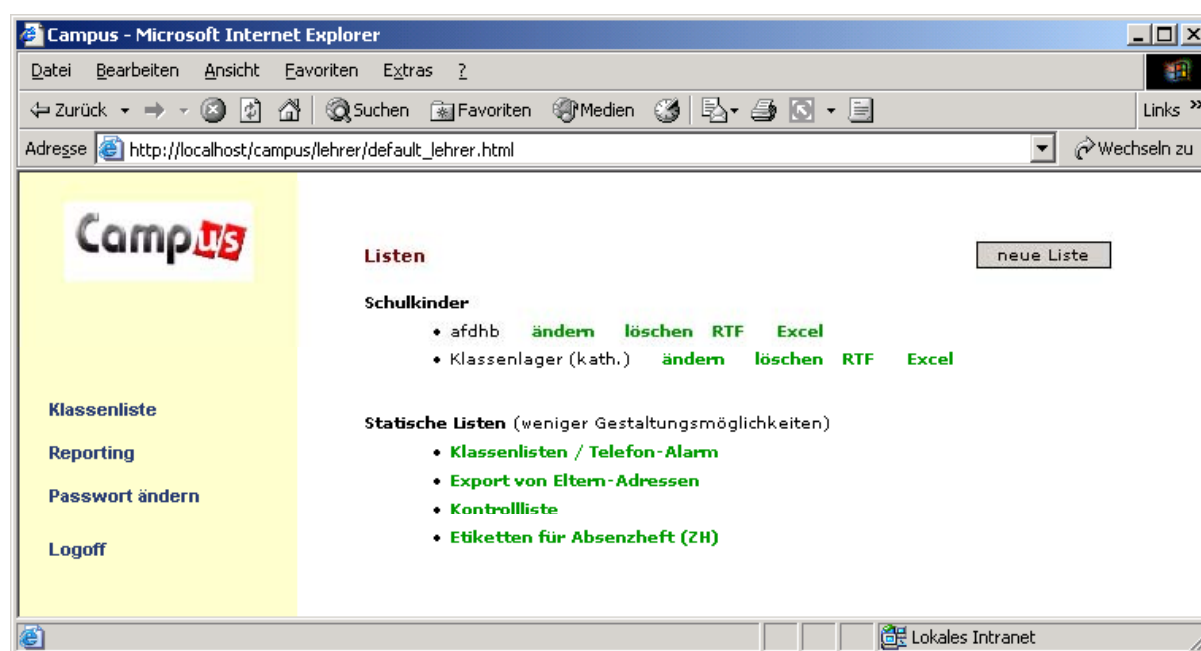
Campus - Microsoft Internet Explorer

Datei Bearbeiten Ansicht Favoriten Extras ?

Zurück Suchen Favoriten Medien Links »

Adresse http://localhost/campus/lehrer/default_lehrer.html Wechseln zu

Campus

Klassenliste

Reporting

Passwort ändern

Logoff

Listen

neue Liste

Schulkinder

- afdhb ändern löschen RTF Excel
- Klassenlager (kath.) ändern löschen RTF Excel

Statische Listen (weniger Gestaltungsmöglichkeiten)

- Klassenlisten / Telefon-Alarm
- Export von Eltern-Adressen
- Kontrollliste
- Etiketten für Absenzheft (ZH)

Lokales Intranet